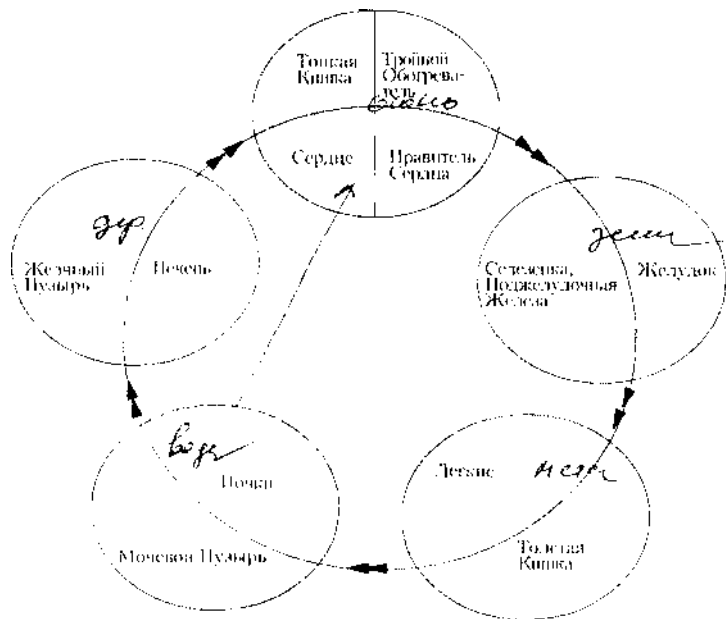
Тонкая Кишка

Тройной Обогреватель

Огонь

Сердце

Правитель Сердца

Земля

Селезенка, Поджелудочная Железа

Желудок

Легкие

Металл

Толстая Кишка

Вода

Почки

Мочевой Пузырь

Др

Желчный Пузырь

Печень